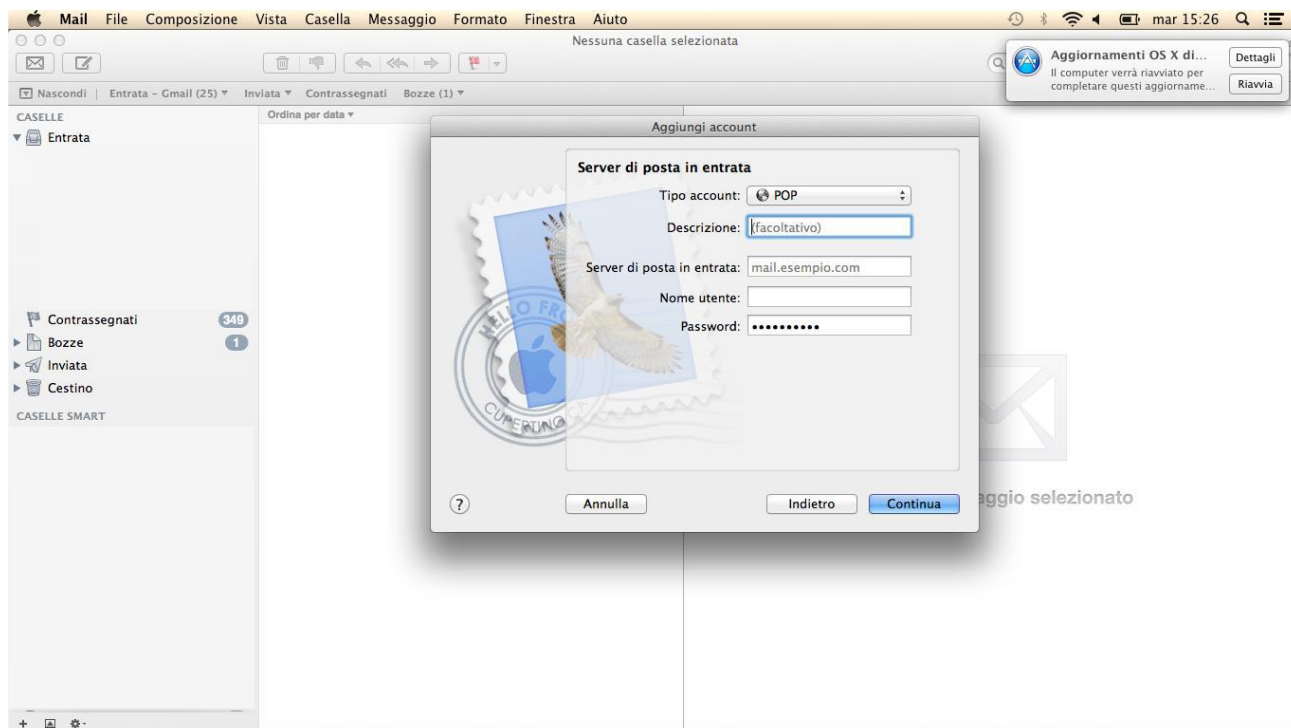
Mail File Composizione Vista Casella Messaggio Formato Finestra Aiuto

mar 15:26

Nessuna casella selezionata

Aggiornamenti OS X di...
Il computer verrà riavviato per completare questi aggiorname...
Dettagli
Riavvia

Nascondi | Entrata - Gmail (25) ▾ Inviata ▾ Contrassegnati Bozze (1) ▾

CASELLE
Entrata

Contrassegnati 349
Bozze 1
Inviata
Cestino

CASELLE SMART

Ordina per data ▾

Aggiungi account

Server di posta in entrata

Tipo account: POP

Descrizione: (facoltativo)

Server di posta in entrata: mail.esempio.com

Nome utente:

Password: ••••••••••

HELLO FR
CUPERTINO

?

Annulla

Indietro

Continua

aggio selezionato